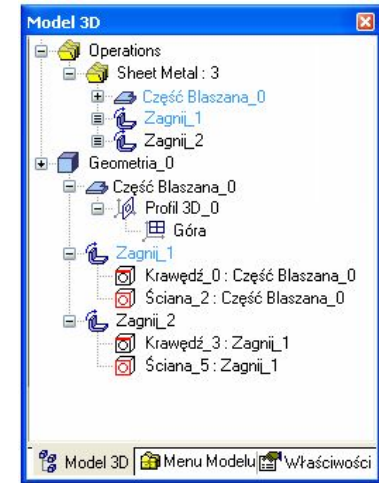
Model 3D

Operations
Sheet Metal : 3
Część Blaszana_0
Zagnij_1
Zagnij_2
Geometria_0
Część Blaszana_0
Profil 3D_0
Góra
Zagnij_1
Krawędź_0 : Część Blaszana_0
Ściana_2 : Część Blaszana_0
Zagnij_2
Krawędź_3 : Zagnij_1
Ściana_5 : Zagnij_1

Model 3D | Menu Modelu | Właściwości